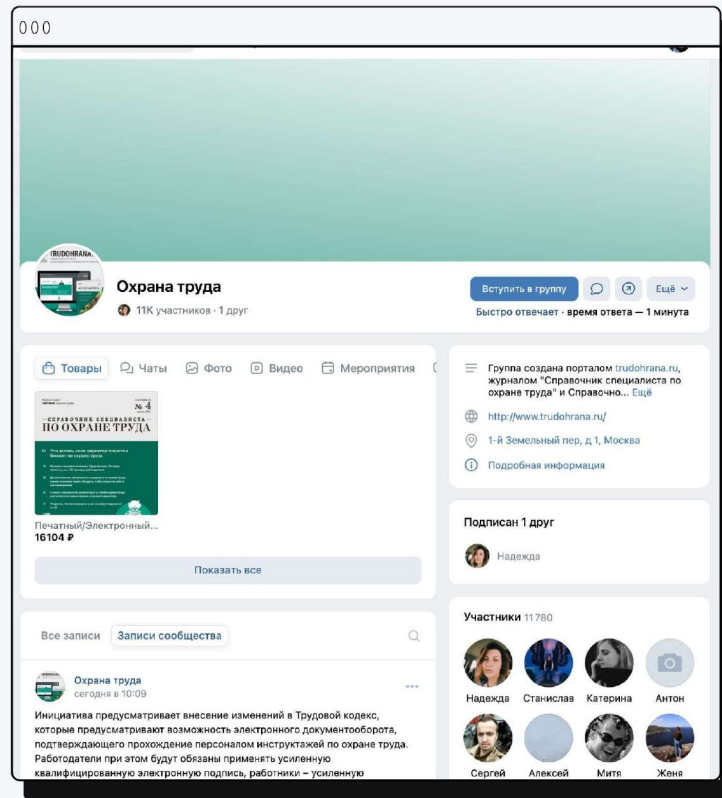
000

TRUDOHRANA

Охрана труда

11K участников · 1 друг

Вступить в группу

Ещё

Быстро отвечает · время ответа — 1 минута

Товары Чаты Фото Видео Мероприятия

СПРАВОЧНИК СПЕЦИАЛИСТА ПО ОХРАНЕ ТРУДА

№ 4

Печатный/Электронный...

16104 ₽

Показать все

Группа создана порталом trudohrana.ru, журналом "Справочник специалиста по охране труда" и Справочно... Ещё

http://www.trudohrana.ru/

1-й Земельный пер, д 1, Москва

Подробная информация

Подписан 1 друг

Надежда

Участники 11 780

Надежда Станислав Катерина Антон

Сергей Алексей Митя Женя

Все записи Записи сообщества

Охрана труда
сегодня в 10:09

Инициатива предусматривает внесение изменений в Трудовой кодекс, которые предусматривают возможность электронного документооборота, подтверждающего прохождение персоналом инструктажей по охране труда. Работодатели при этом будут обязаны применять усиленную квалифицированную электронную подпись, работники – усиленную